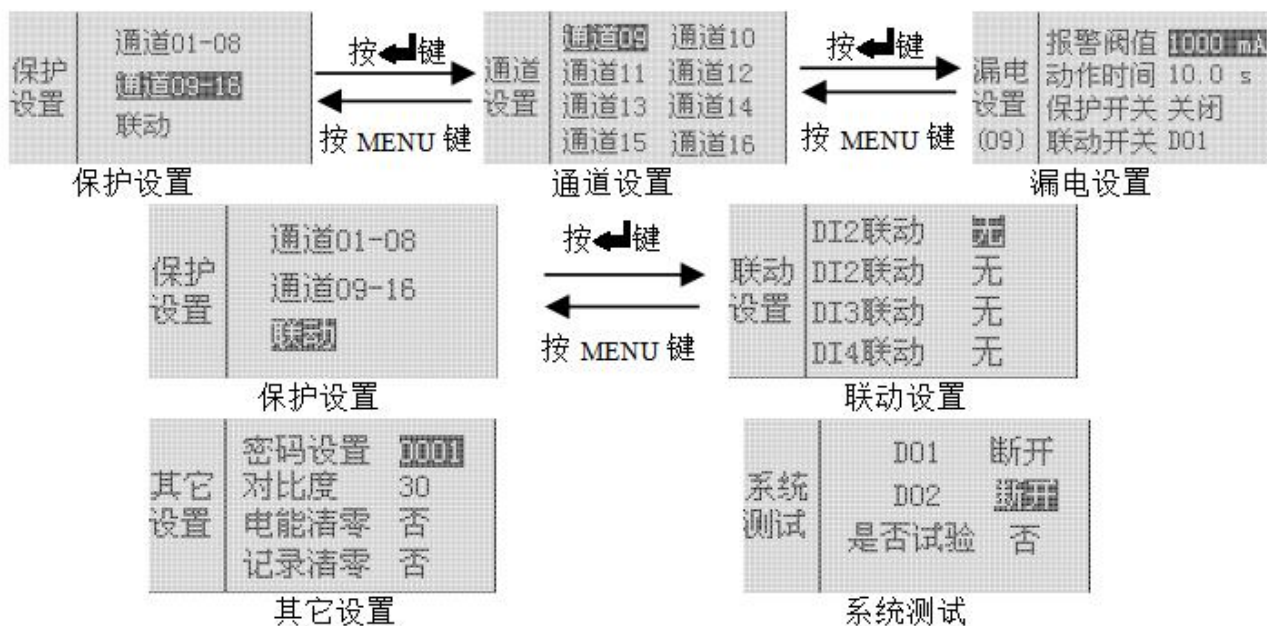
保护设置
通道01-08
通道09-16
联动

按↵键
按 MENU 键

通道设置
通道09 通道10
通道11 通道12
通道13 通道14
通道15 通道16

按↵键
按 MENU 键

漏电设置 (09)
报警阀值 1000 mA
动作时间 10.0 s
保护开关 关闭
联动开关 D01

保护设置
通道设置
漏电设置

保护设置
通道01-08
通道09-16
联动

按↵键
按 MENU 键

联动设置
DI2联动 无
DI2联动 无
DI3联动 无
DI4联动 无

保护设置
联动设置

其它设置
密码设置 0001
对比度 30
电能清零 否
记录清零 否

系统测试
D01 断开
D02 断开
是否试验 否

其它设置
系统测试